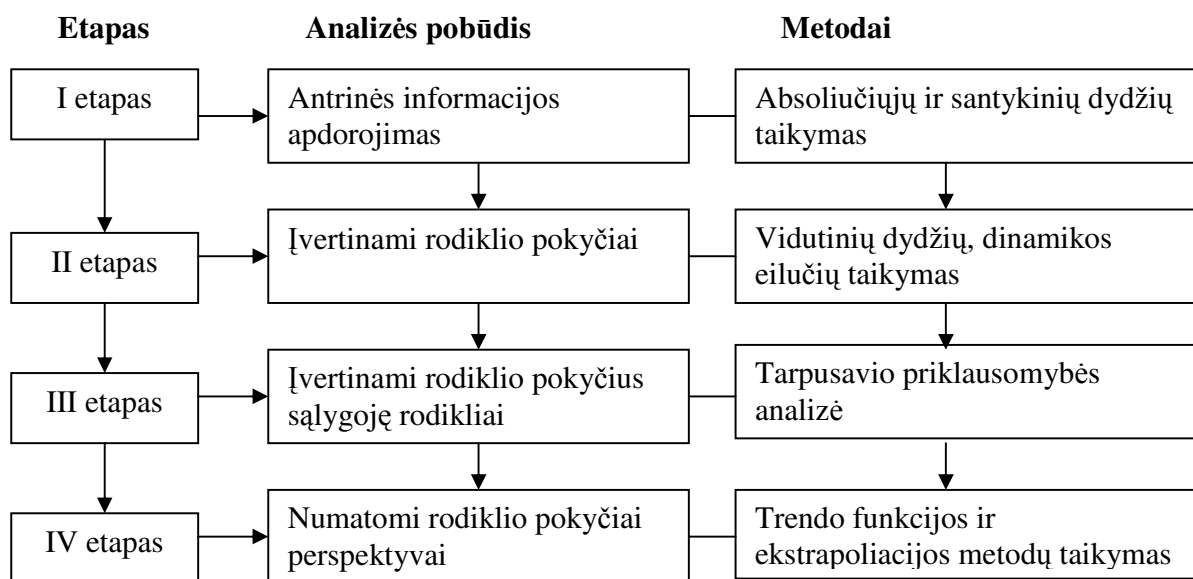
Etapas

Analizės pobūdis

Metodai

I etapas

Antrinės informacijos apdorojimas

Absoliučiųjų ir santykinių dydžių taikymas

II etapas

Įvertinami rodiklio pokyčiai

Vidutinių dydžių, dinamikos eilučių taikymas

III etapas

Įvertinami rodiklio pokyčius sąlygoję rodikliai

Tarpusavio priklausomybės analizė

IV etapas

Numatomi rodiklio pokyčiai perspektyvai

Trendo funkcijos ir ekstrapoliacijos metodų taikymas